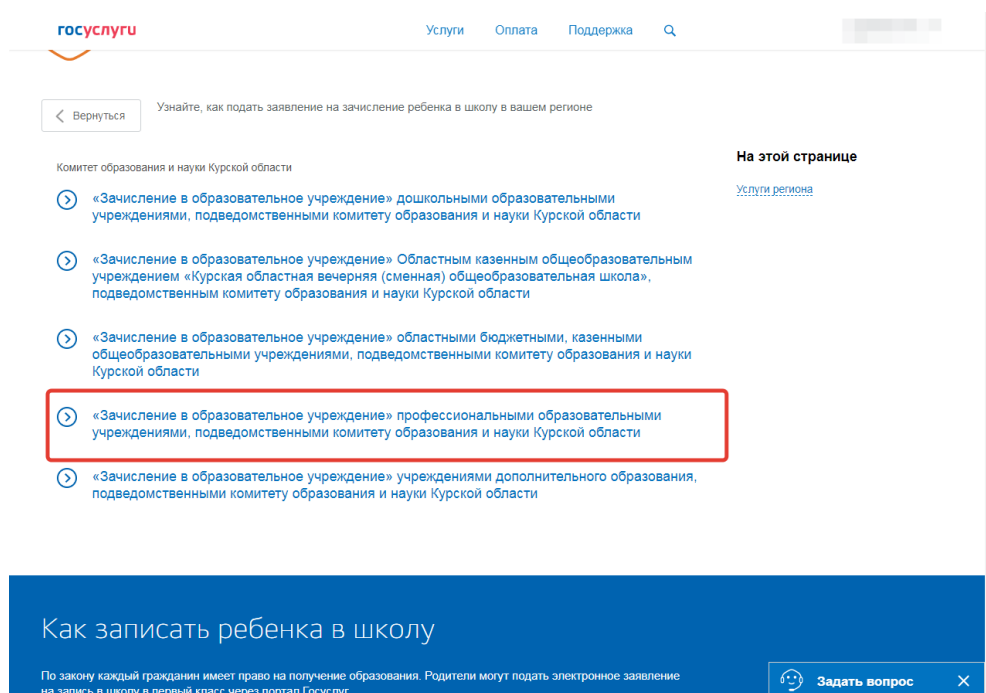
госуслуги

Услуги Оплата Поддержка

Вернуться

Узнайте, как подать заявление на зачисление ребенка в школу в вашем регионе

Комитет образования и науки Курской области

«Зачисление в образовательное учреждение» дошкольными образовательными учреждениями, подведомственными комитету образования и науки Курской области

«Зачисление в образовательное учреждение» Областным казенным общеобразовательным учреждением «Курская областная вечерняя (сменная) общеобразовательная школа», подведомственным комитету образования и науки Курской области

«Зачисление в образовательное учреждение» областными бюджетными, казенными общеобразовательными учреждениями, подведомственными комитету образования и науки Курской области

«Зачисление в образовательное учреждение» профессиональными образовательными учреждениями, подведомственными комитету образования и науки Курской области

«Зачисление в образовательное учреждение» учреждениями дополнительного образования, подведомственными комитету образования и науки Курской области

На этой странице

Услуги региона

Как записать ребенка в школу

По закону каждый гражданин имеет право на получение образования. Родители могут подать электронное заявление на запись в школу в первый класс через портал Госуслуг.

Задать вопрос